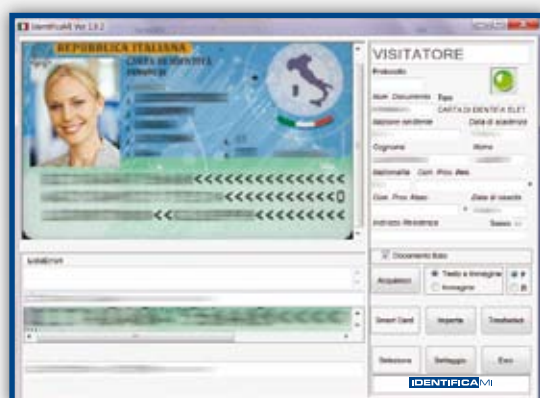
IdentificaMI Ver 1.9.2

REPUBBLICA ITALIANA
CARTA D'IDENTITÀ
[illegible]

VISITATORE
Protocollo
Num. Documento
Tipo
CARTA DI IDENTITA ELET
Nazione rilascio
Data di scadenza
Cognome
Nome
Nazionalità
Cert. Prov.
Ass.
Gen. Prov. Abitaz.
Data di nascita
Indirizzo Residenza
Sesso

Documento Bato
Acquisisci
Testo e Immagine
Immagine
Smart Card
Importa
Tessitrice
Seleziona
Settaggio
Esci
IDENTIFICAMI